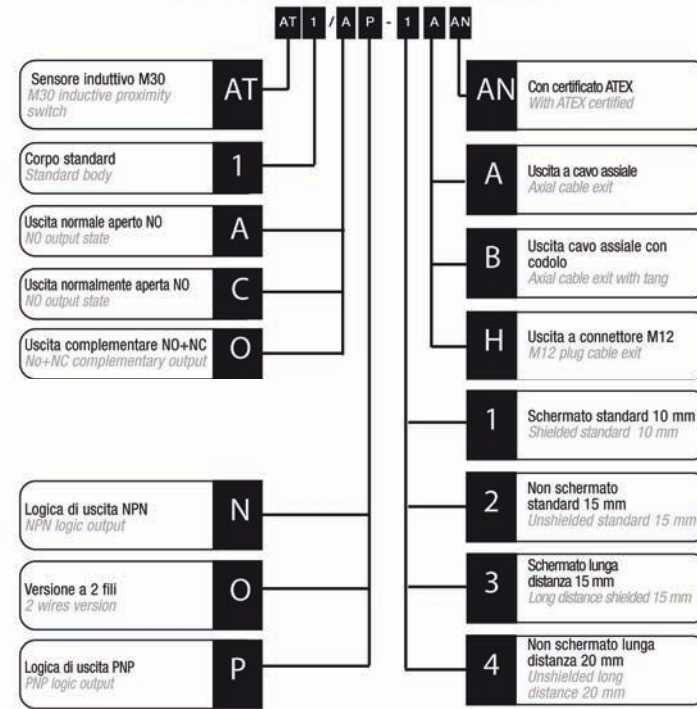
AT 1 / A P - 1 A AN

Sensore induttivo M30
M30 inductive proximity switch
AT

Corpo standard
Standard body
1

Uscita normale aperto NO
NO output state
A

Uscita normalmente aperta NO
NO output state
C

Uscita complementare NO+NC
No+NC complementary output
O

Logica di uscita NPN
NPN logic output
N

Versione a 2 fili
2 wires version
O

Logica di uscita PNP
PNP logic output
P

AN
Con certificato ATEX
With ATEX certified

A
Uscita a cavo assiale
Axial cable exit

B
Uscita cavo assiale con codolo
Axial cable exit with tang

H
Uscita a connettore M12
M12 plug cable exit

1
Schermato standard 10 mm
Shielded standard 10 mm

2
Non schermato standard 15 mm
Unshielded standard 15 mm

3
Schermato lunga distanza 15 mm
Long distance shielded 15 mm

4
Non schermato lunga distanza 20 mm
Unshielded long distance 20 mm